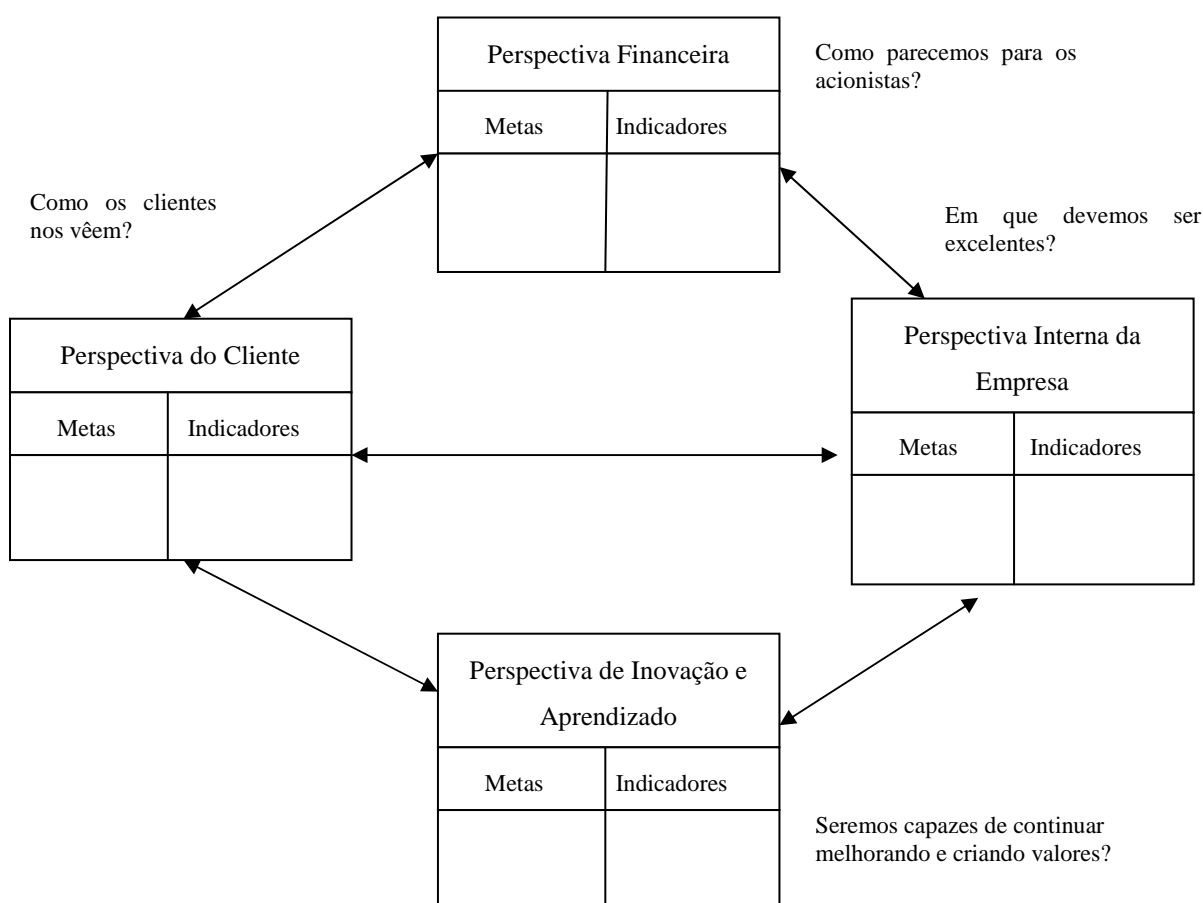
Perspectiva Financeira

| Metas | Indicadores |
|---|---|
| | |

Como parecemos para os acionistas?

Como os clientes nos vêem?

Em que devemos ser excelentes?

Perspectiva do Cliente

| Metas | Indicadores |
|---|---|
| | |

Perspectiva Interna da Empresa

| Metas | Indicadores |
|---|---|
| | |

Perspectiva de Inovação e Aprendizado

| Metas | Indicadores |
|---|---|
| | |

Seremos capazes de continuar melhorando e criando valores?